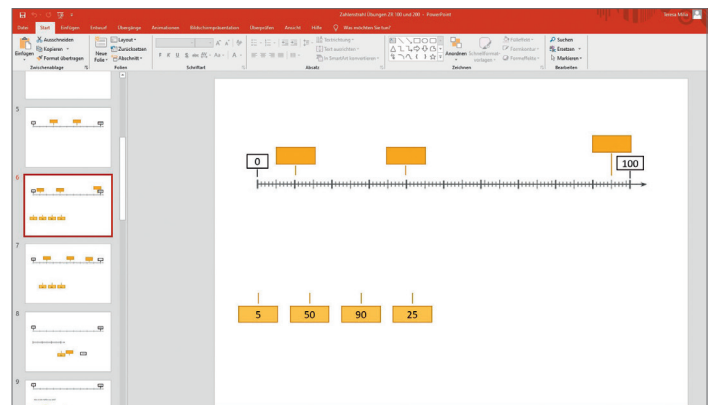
Zahlenstrahl Übungen ZR 100 und 200 - PowerPoint

Datei Start Einfügen Entwurf Übergänge Animationen Bildschirmpräsentation Überprüfen Ansicht Hilfe Was möchten Sie tun?

Ausschneiden Kopieren Format übertragen Einfügen Zwischenablage

Neue Folie Layout Zurücksetzen Abschnitt Folien

Schriftart

Textrichtung Text ausrichten In SmartArt konvertieren Absatz

Anordnen Schnellformatvorlagen Fülleffekt Formkontur Formeffekte Zeichnen

Suchen Ersetzen Markieren Bearbeiten

5

6

7

8

9

0

100

5

50

90

25